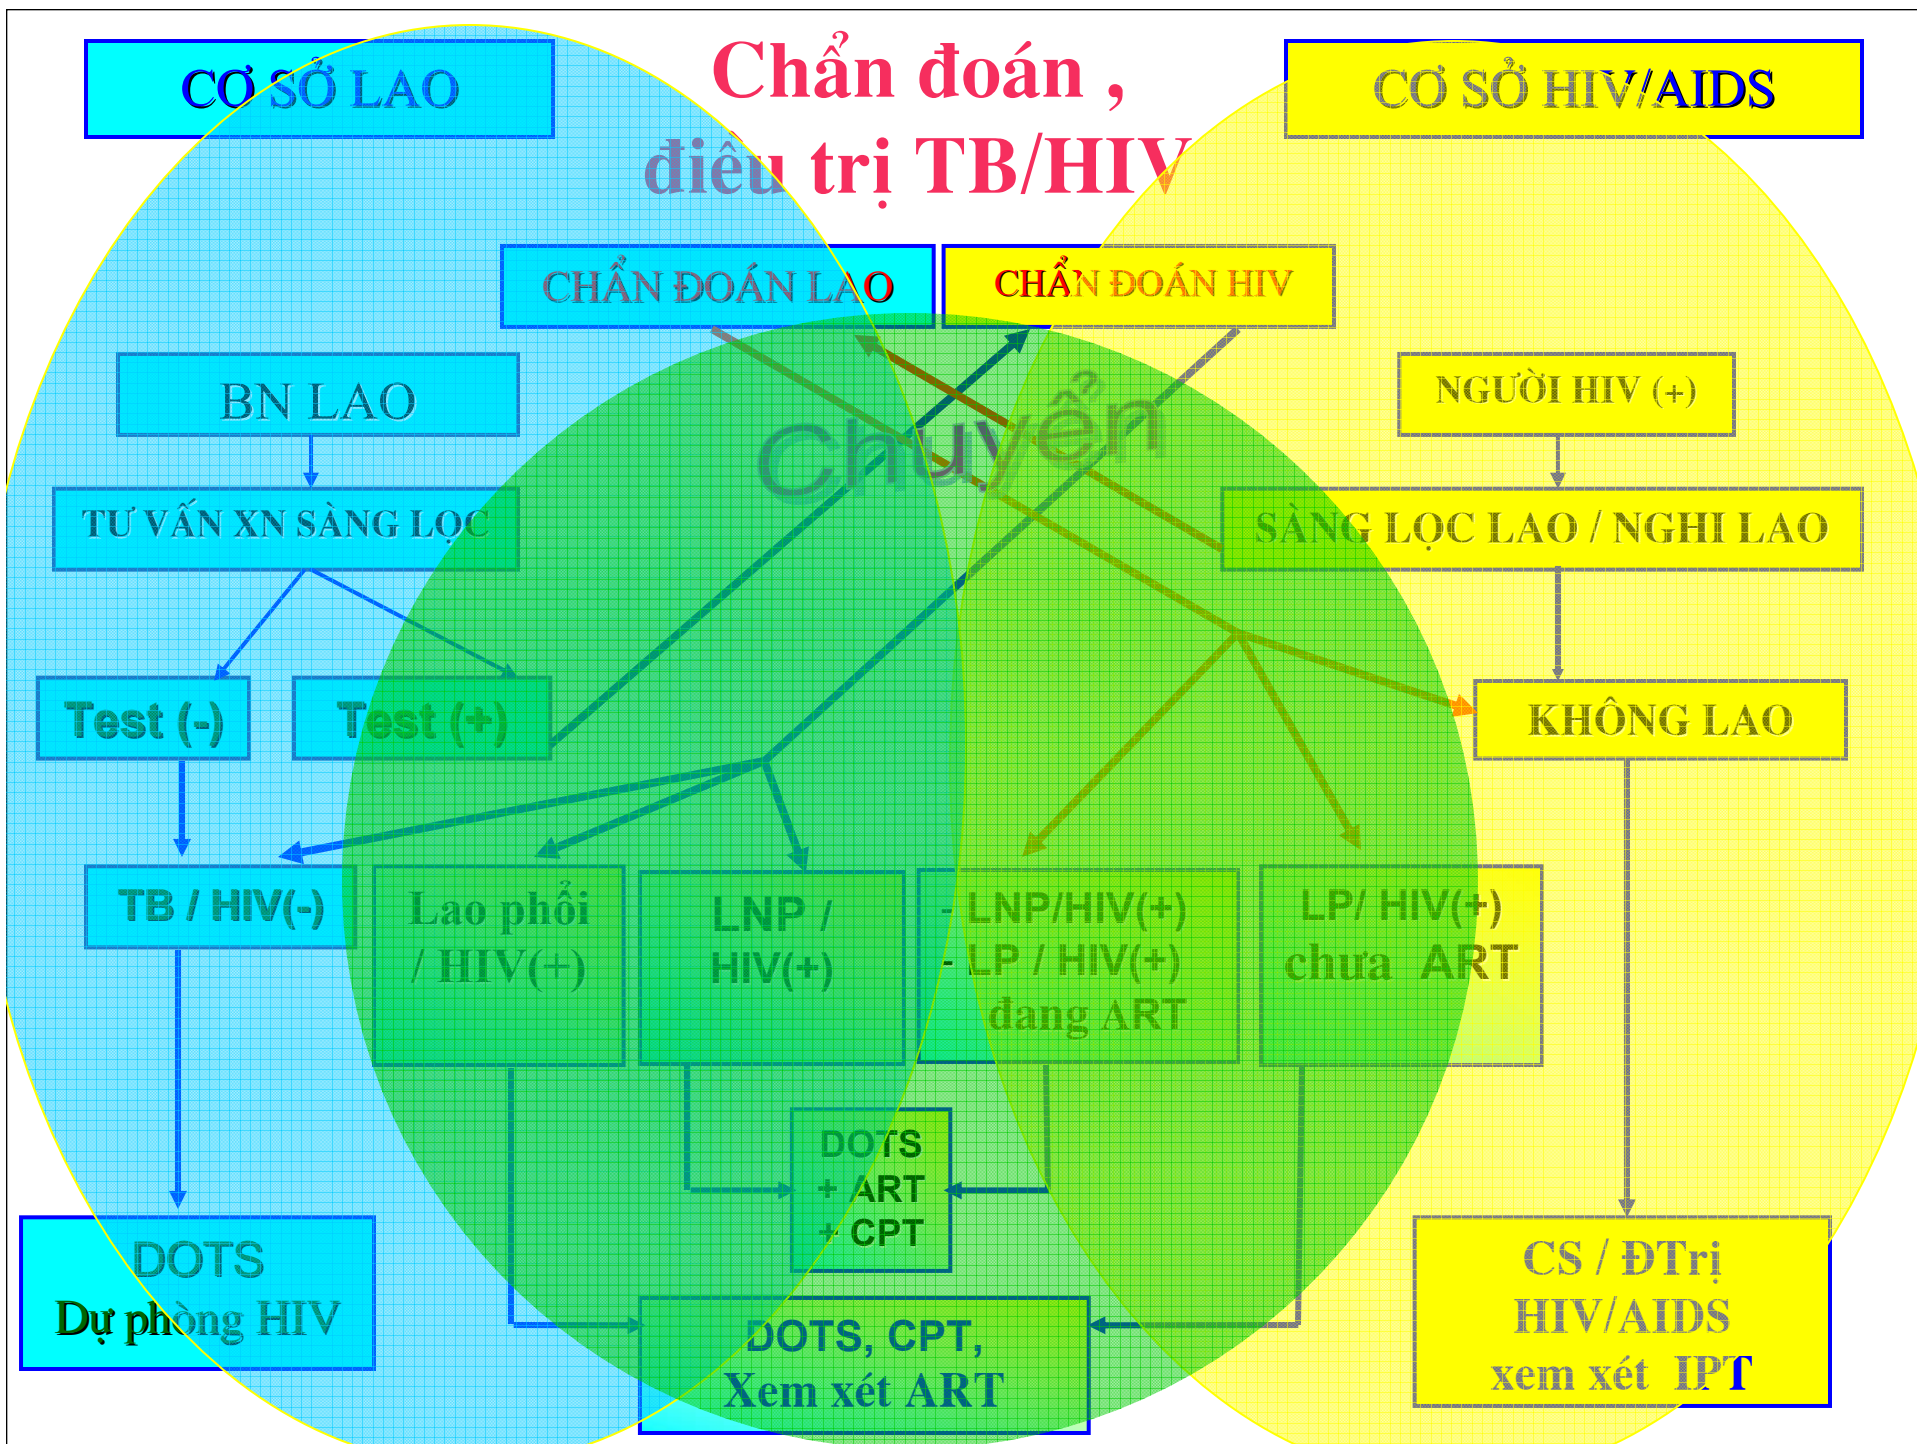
CƠ SỞ LAO

Chẩn đoán ,
điều trị TB/HIV

CƠ SỞ HIV/AIDS

CHẨN ĐOÁN LAO

CHẨN ĐOÁN HIV

BN LAO

NGƯỜI HIV (+)

Chuyển

TƯ VẤN XN SÀNG LỌC

SÀNG LỌC LAO / NGHI LAO

Test (-)

Test (+)

KHÔNG LAO

TB / HIV(-)

Lao phổi / HIV(+)

LNP / HIV(+)

- LNP/HIV(+)
- LP / HIV(+) đang ART

LP/ HIV(+) chưa ART

DOTS + ART + CPT

DOTS
Dự phòng HIV

DOTS, CPT,
Xem xét ART

CS / ĐTrị
HIV/AIDS
xem xét IPT